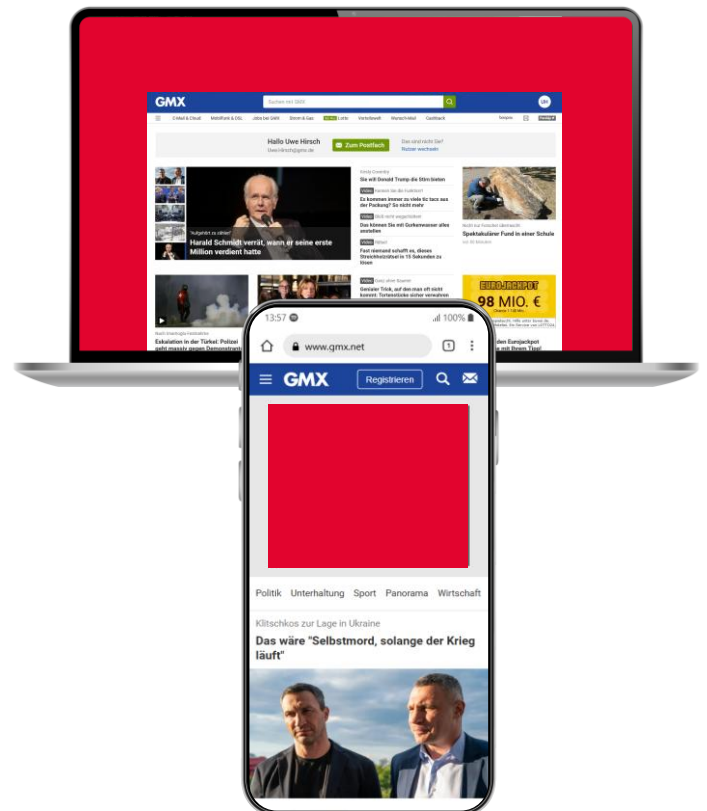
GMX
Suchen mit GMX
E-Mail & Cloud  Mobilfunk & DSL  Jobs bei GMX  Strom & Gas  Lotto  Vorteilswelt  Wunschliste  Cashback
Hallo Uwe Hirsch
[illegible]
Zum Postfach
Das sind nicht Sie? Nutzer wechseln
"Aufgehört zu zählen"
Harald Schmidt verrät, wann er seine erste Million verdient hatte
Sie will Donald Trump die Stirn bieten
Video Es kommen immer zu viele für taca aus der Parkung? So nicht mehr
Video Das können Sie mit Gurkenwasser alles anstellen
Video Fast niemand schafft es, dieses Streichholzrätsel in 15 Sekunden zu lösen
Video Genialer Trick, auf den man oft nicht kommt. Tortenstücke sicher verpacken
Spektakulärer Fund in einer Schule
EUROJACKPOT
98 MIO. €
Eskalation in der Türkei: Polizei geht massiv gegen Demonstranten
den Eurojackpot
13:57
100%
www.gmx.net
1
GMX
Registrieren
Politik  Unterhaltung  Sport  Panorama  Wirtschaft
Klitschkos zur Lage in Ukraine
Das wäre "Selbstmord, solange der Krieg läuft"